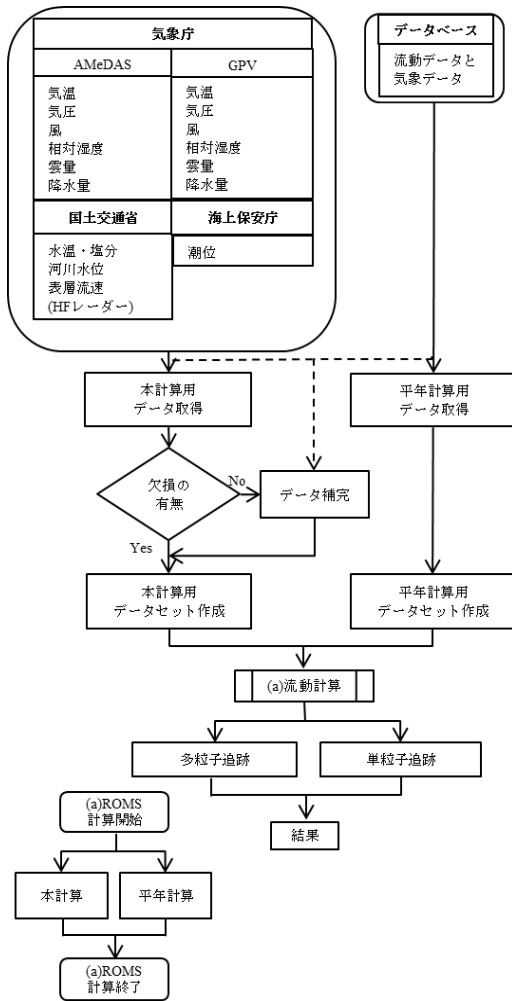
気象庁

AMeDAS
気温
気圧
風
相対湿度
雲量
降水量

GPV
気温
気圧
風
相対湿度
雲量
降水量

国土交通省
水温・塩分
河川水位
表層流速
(HFレーダー)

海上保安庁
潮位

データベース
流動データと
気象データ

本計算用
データ取得

平年計算用
データ取得

欠損の
有無

No

データ補完

Yes

本計算用
データセット作成

平年計算用
データセット作成

(a)流動計算

多粒子追跡

単粒子追跡

結果

(a)ROMS
計算開始

本計算

平年計算

(a)ROMS
計算終了